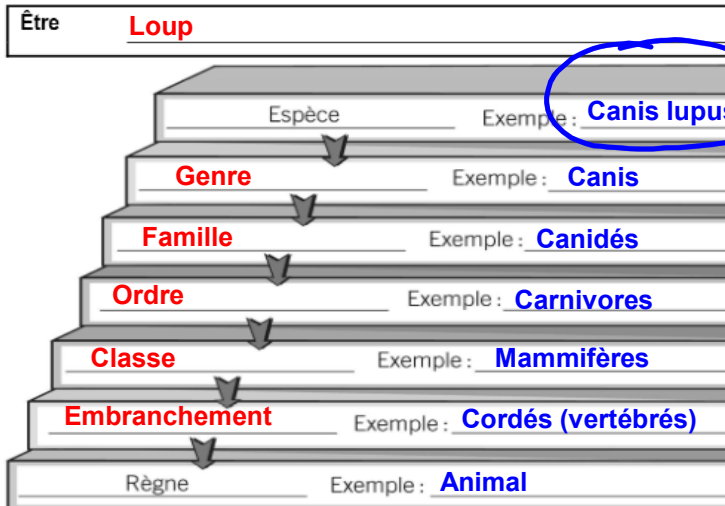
Être Loup

Espèce Exemple : Canis lupus

Genre Exemple : Canis

Famille Exemple : Canidés

Ordre Exemple : Carnivores

Classe Exemple : Mammifères

Embranchement Exemple : Cordés (vertébrés)

Règne Exemple : Animal